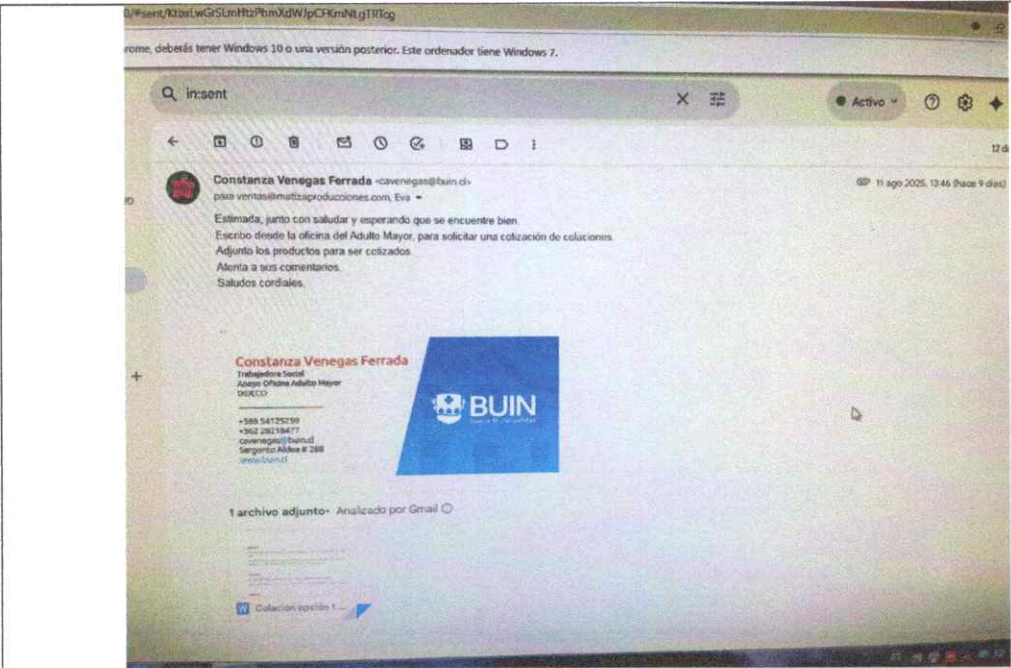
0/#sent/KtbxLwGrSLmHtzPhmXdWJpCFKmNtgTRTcg

rome, deberás tener Windows 10 o una versión posterior. Este ordenador tiene Windows 7.

in:sent

Activo

12 d

Constanza Venegas Ferrada <cavenegas@buin.cl>
para ventas@mattzaproducciones.com, Eva

11 ago 2025, 13:46 (hace 9 días)

Estimada, junto con saludar y esperando que se encuentre bien.
Escribo desde la oficina del Adulto Mayor, para solicitar una cotización de colaciones
Adjunto los productos para ser cotizados
Atenta a sus comentarios.
Saludos cordiales.

Constanza Venegas Ferrada
Trabajadora Social
Apoyo Oficina Adulto Mayor
DIDECO

+569 54125299
+562 28218477
cavenegas@buin.cl
Sargento Aldea # 288
www.buin.cl

BUIN

1 archivo adjunto · Analizado por Gmail

Colacion opción 1 ...